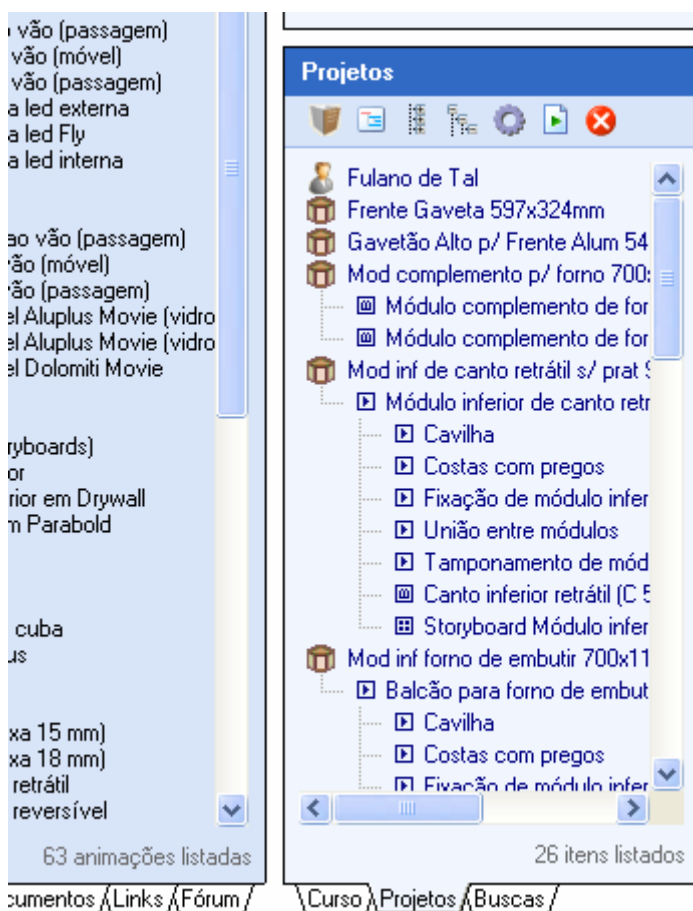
vão (passagem)
vão (móvel)
vão (passagem)
a led externa
a led Fly
a led interna

ao vão (passagem)
vão (móvel)
vão (passagem)
el Aluplus Movie (vidro
el Aluplus Movie (vidro
el Dolomiti Movie

yboards)
or
rior em Drywall
m Parabold

cuba
us

xa 15 mm)
xa 18 mm)
retrátil
reversível

63 animações listadas

cumentos Links Fórum

Projetos

Fulano de Tal
Frente Gaveta 597x324mm
Gavetão Alto p/ Frente Alum 54
Mod complemento p/ forno 700:
Módulo complemento de for
Módulo complemento de for
Mod inf de canto retrátil s/ prat
Módulo inferior de canto retr
Cavilha
Costas com pregos
Fixação de módulo infer
União entre módulos
Tamponamento de mód
Canto inferior retrátil (C 5
Storyboard Módulo infer
Mod inf forno de embutir 700x11
Balcão para forno de embut
Cavilha
Costas com pregos
Fixação de módulo infer

26 itens listados

Curso Projetos Buscas